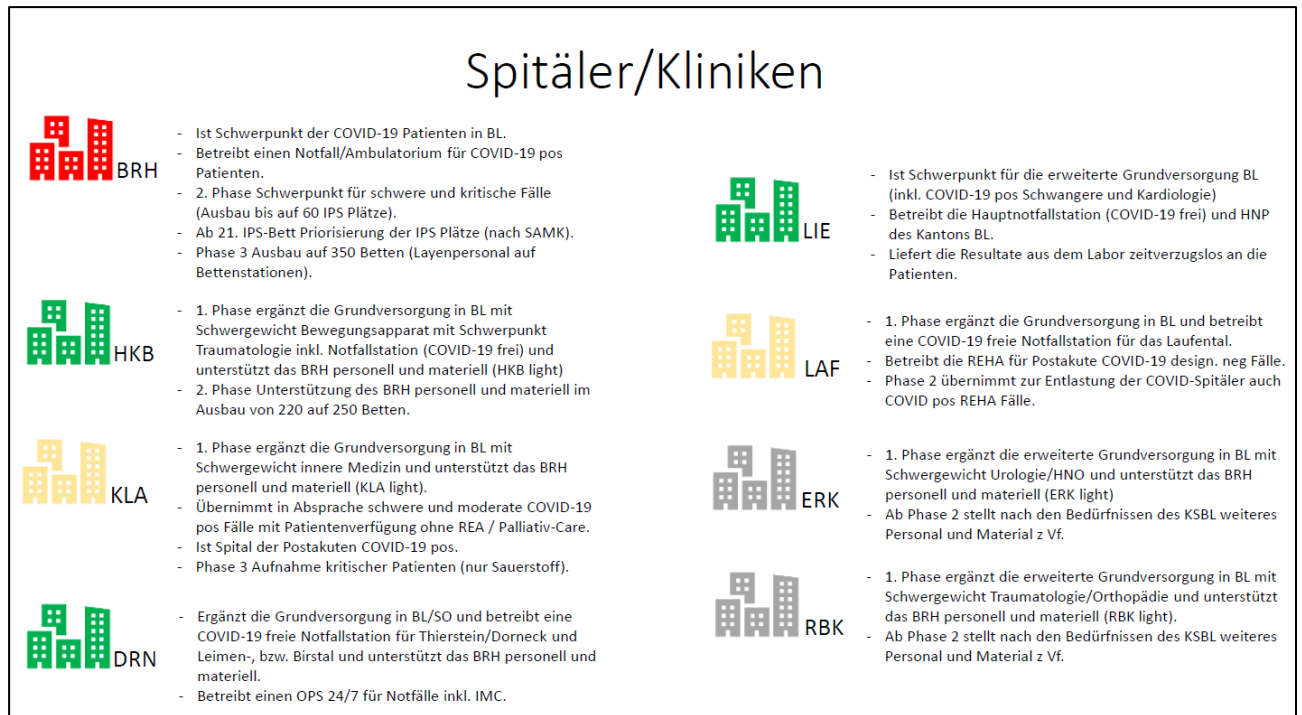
Spitäler/Kliniken

BRH

- Ist Schwerpunkt der COVID-19 Patienten in BL.
- Betreibt einen Notfall/Ambulatorium für COVID-19 pos Patienten.
- 2. Phase Schwerpunkt für schwere und kritische Fälle (Ausbau bis auf 60 IPS Plätze).
- Ab 21. IPS-Bett Priorisierung der IPS Plätze (nach SAMK).
- Phase 3 Ausbau auf 350 Betten (Layenpersonal auf Bettenstationen).

HKB

- 1. Phase ergänzt die Grundversorgung in BL mit Schwergewicht Bewegungsapparat mit Schwerpunkt Traumatologie inkl. Notfallstation (COVID-19 frei) und unterstützt das BRH personell und materiell (HKB light)
- 2. Phase Unterstützung des BRH personell und materiell im Ausbau von 220 auf 250 Betten.

KLA

- 1. Phase ergänzt die Grundversorgung in BL mit Schwergewicht innere Medizin und unterstützt das BRH personell und materiell (KLA light).
- Übernimmt in Absprache schwere und moderate COVID-19 pos Fälle mit Patientenverfügung ohne REA / Palliativ-Care.
- Ist Spital der Postakuten COVID-19 pos.
- Phase 3 Aufnahme kritischer Patienten (nur Sauerstoff).

DRN

- Ergänzt die Grundversorgung in BL/SO und betreibt eine COVID-19 freie Notfallstation für Thierstein/Dorneck und Leimen-, bzw. Birstal und unterstützt das BRH personell und materiell.
- Betreibt einen OPS 24/7 für Notfälle inkl. IMC.

LIE

- Ist Schwerpunkt für die erweiterte Grundversorgung BL (inkl. COVID-19 pos Schwangere und Kardiologie)
- Betreibt die Hauptnotfallstation (COVID-19 frei) und HNP des Kantons BL.
- Liefert die Resultate aus dem Labor zeitverzugslos an die Patienten.

LAF

- 1. Phase ergänzt die Grundversorgung in BL und betreibt eine COVID-19 freie Notfallstation für das Laufental.
- Betreibt die REHA für Postakute COVID-19 design. neg Fälle.
- Phase 2 übernimmt zur Entlastung der COVID-Spitäler auch COVID pos REHA Fälle.

ERK

- 1. Phase ergänzt die erweiterte Grundversorgung in BL mit Schwergewicht Urologie/HNO und unterstützt das BRH personell und materiell (ERK light)
- Ab Phase 2 stellt nach den Bedürfnissen des KSBL weiteres Personal und Material z Vf.

RBK

- 1. Phase ergänzt die erweiterte Grundversorgung in BL mit Schwergewicht Traumatologie/Orthopädie und unterstützt das BRH personell und materiell (RBK light).
- Ab Phase 2 stellt nach den Bedürfnissen des KSBL weiteres Personal und Material z Vf.